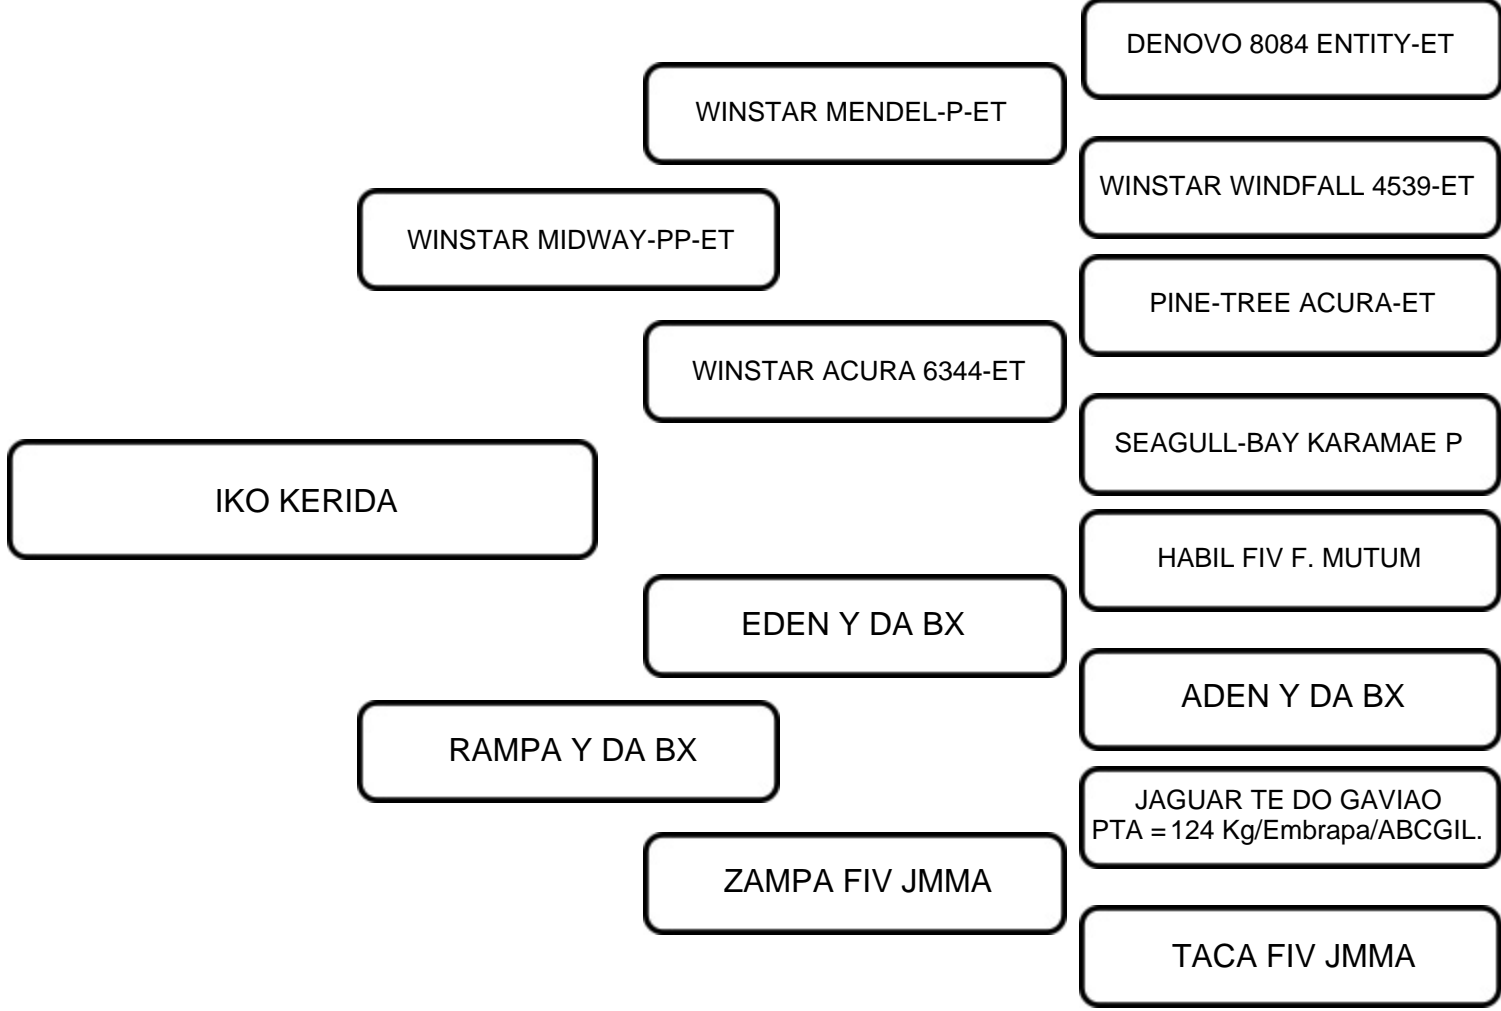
DENOVO 8084 ENTITY-ET

WINSTAR MENDEL-P-ET

WINSTAR WINDFALL 4539-ET

WINSTAR MIDWAY-PP-ET

PINE-TREE ACURA-ET

WINSTAR ACURA 6344-ET

SEAGULL-BAY KARAMAE P

IKO KERIDA

HABIL FIV F. MUTUM

EDEN Y DA BX

ADEN Y DA BX

RAMPA Y DA BX

JAGUAR TE DO GAVIAO
PTA = 124 Kg/Embrapa/ABCGIL.

ZAMPA FIV JMMA

TACA FIV JMMA